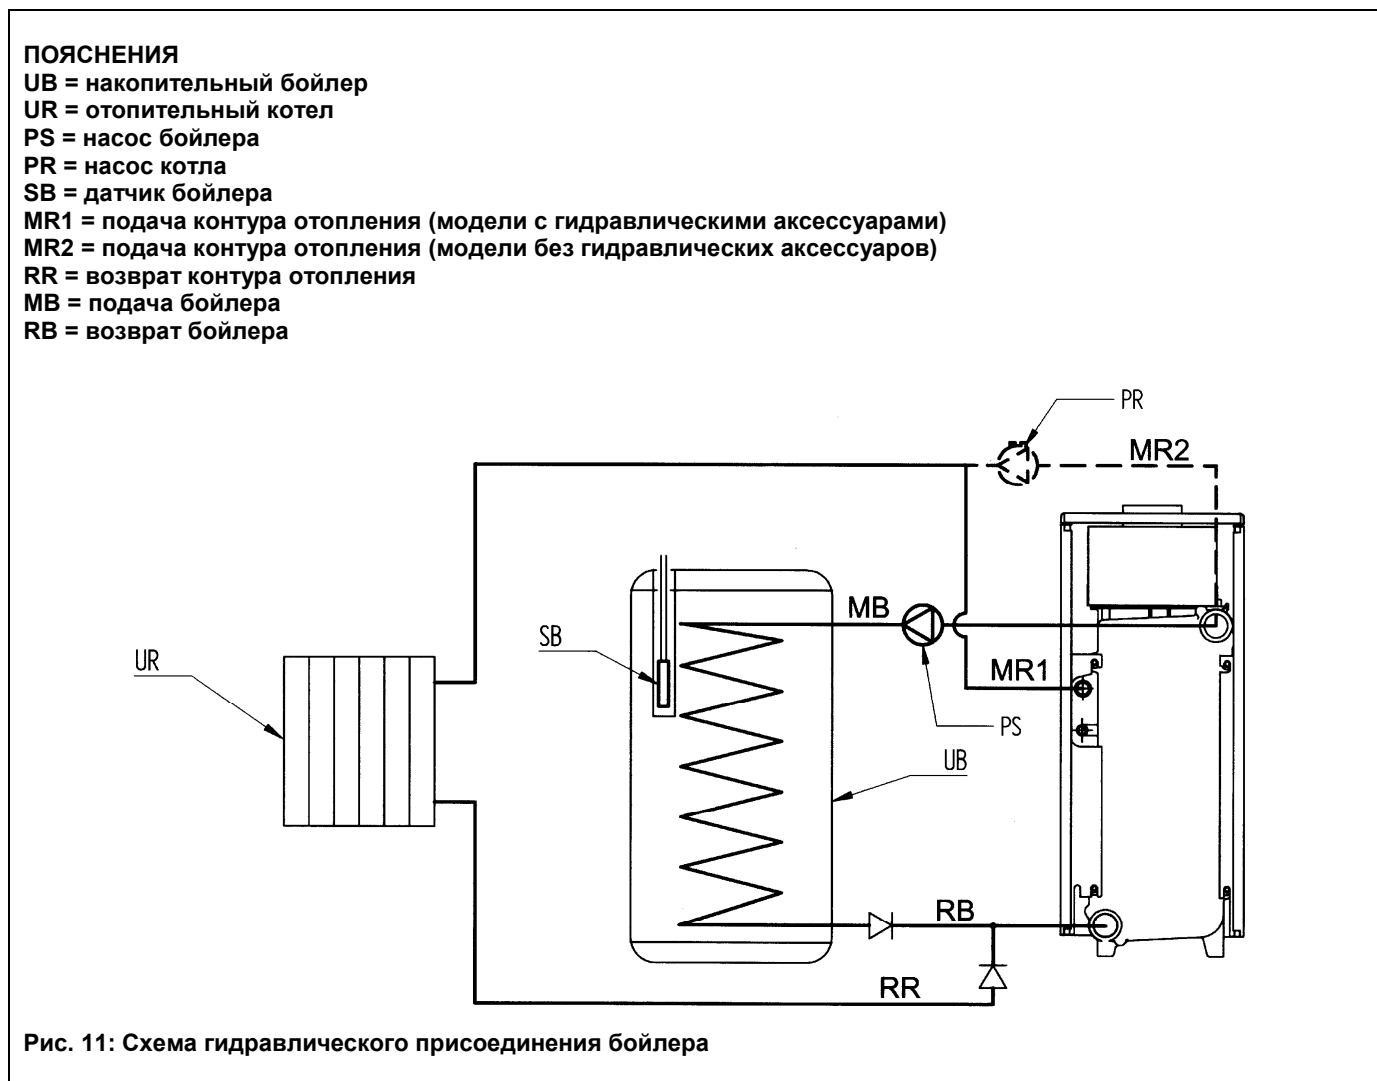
ПОЯСНЕНИЯ
UB = накопительный бойлер
UR = отопительный котел
PS = насос бойлера
PR = насос котла
SB = датчик бойлера
MR1 = подача контура отопления (модели с гидравлическими аксессуарами)
MR2 = подача контура отопления (модели без гидравлических аксессуаров)
RR = возврат контура отопления
MB = подача бойлера
RB = возврат бойлера

PR
MR2
MB
SB
UR
MR1
PS
UB
RB
RR

Рис. 11: Схема гидравлического присоединения бойлера